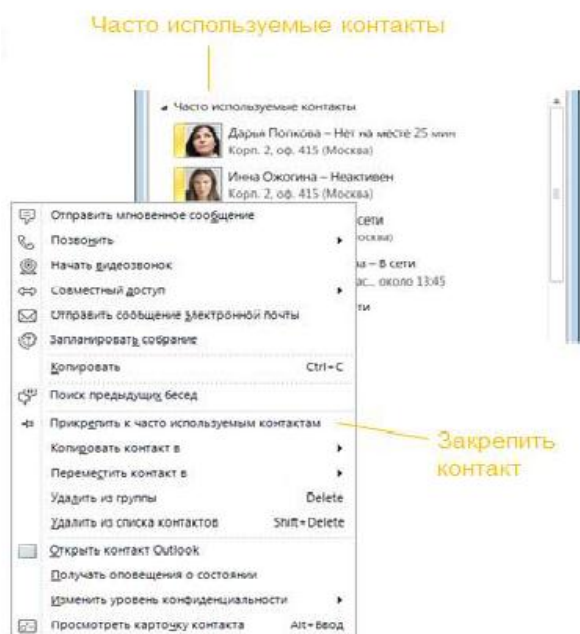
Часто используемые контакты

Часто используемые контакты

Дарья Попкова – Нет на месте 25 мин
Корп. 2, оф. 415 (Москва)

Инна Ожогина – Неактивен
Корп. 2, оф. 415 (Москва)

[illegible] сети
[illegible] осква)

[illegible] на – В сети
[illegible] с., около 13:45

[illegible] ти

Отправить мгновенное сообщение
Позвонить
Начать видеозвонок
Совместный доступ
Отправить сообщение электронной почты
Запланировать собрание
Копировать Ctrl+C
Поиск предыдущих бесед
Прикрепить к часто используемым контактам
Копировать контакт в
Переместить контакт в
Удалить из группы Delete
Удалить из списка контактов Shift+Delete
Открыть контакт Outlook
Получать оповещения о состоянии
Изменить уровень конфиденциальности
Просмотреть карточку контакта Alt+Ввод

Закрепить контакт